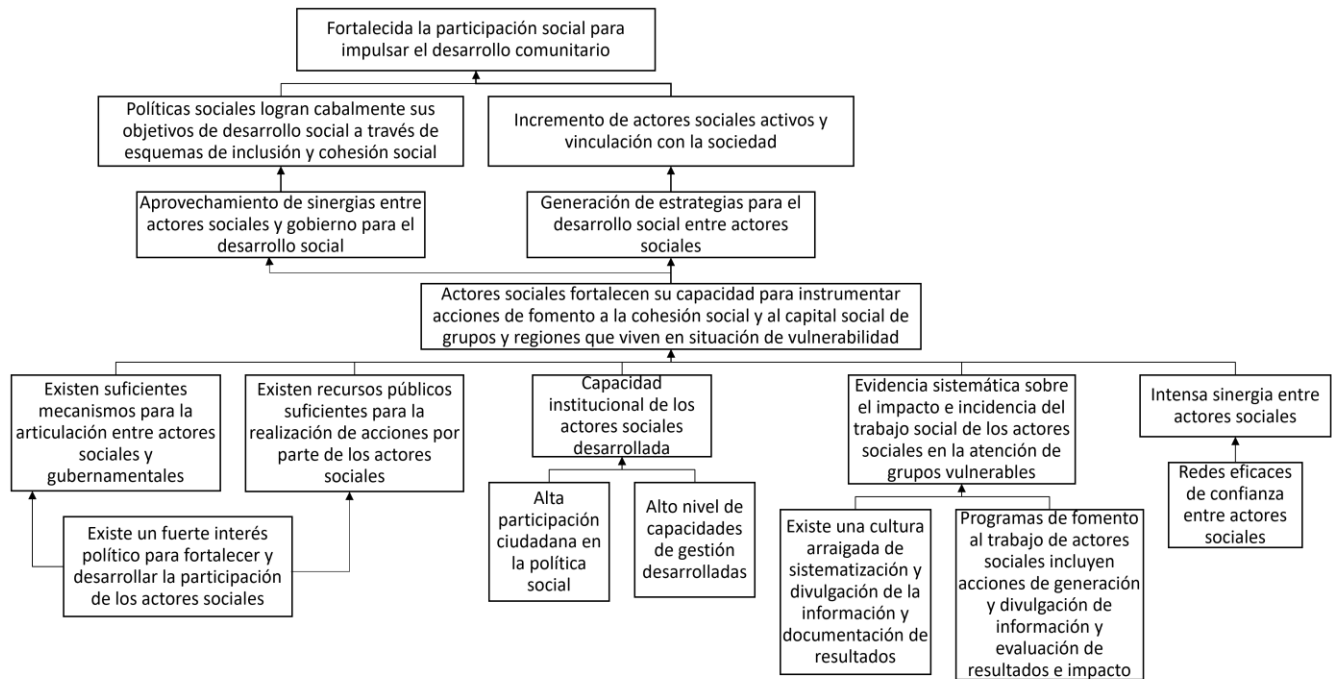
Fortalecida la participación social para impulsar el desarrollo comunitario

Políticas sociales logran cabalmente sus objetivos de desarrollo social a través de esquemas de inclusión y cohesión social

Incremento de actores sociales activos y vinculación con la sociedad

Aprovechamiento de sinergias entre actores sociales y gobierno para el desarrollo social

Generación de estrategias para el desarrollo social entre actores sociales

Actores sociales fortalecen su capacidad para instrumentar acciones de fomento a la cohesión social y al capital social de grupos y regiones que viven en situación de vulnerabilidad

Existen suficientes mecanismos para la articulación entre actores sociales y gubernamentales

Existen recursos públicos suficientes para la realización de acciones por parte de los actores sociales

Existe un fuerte interés político para fortalecer y desarrollar la participación de los actores sociales

Capacidad institucional de los actores sociales desarrollada

Alta participación ciudadana en la política social

Alto nivel de capacidades de gestión desarrolladas

Evidencia sistemática sobre el impacto e incidencia del trabajo social de los actores sociales en la atención de grupos vulnerables

Existe una cultura arraigada de sistematización y divulgación de la información y documentación de resultados

Programas de fomento al trabajo de actores sociales incluyen acciones de generación y divulgación de información y evaluación de resultados e impacto

Intensa sinergia entre actores sociales

Redes eficaces de confianza entre actores sociales